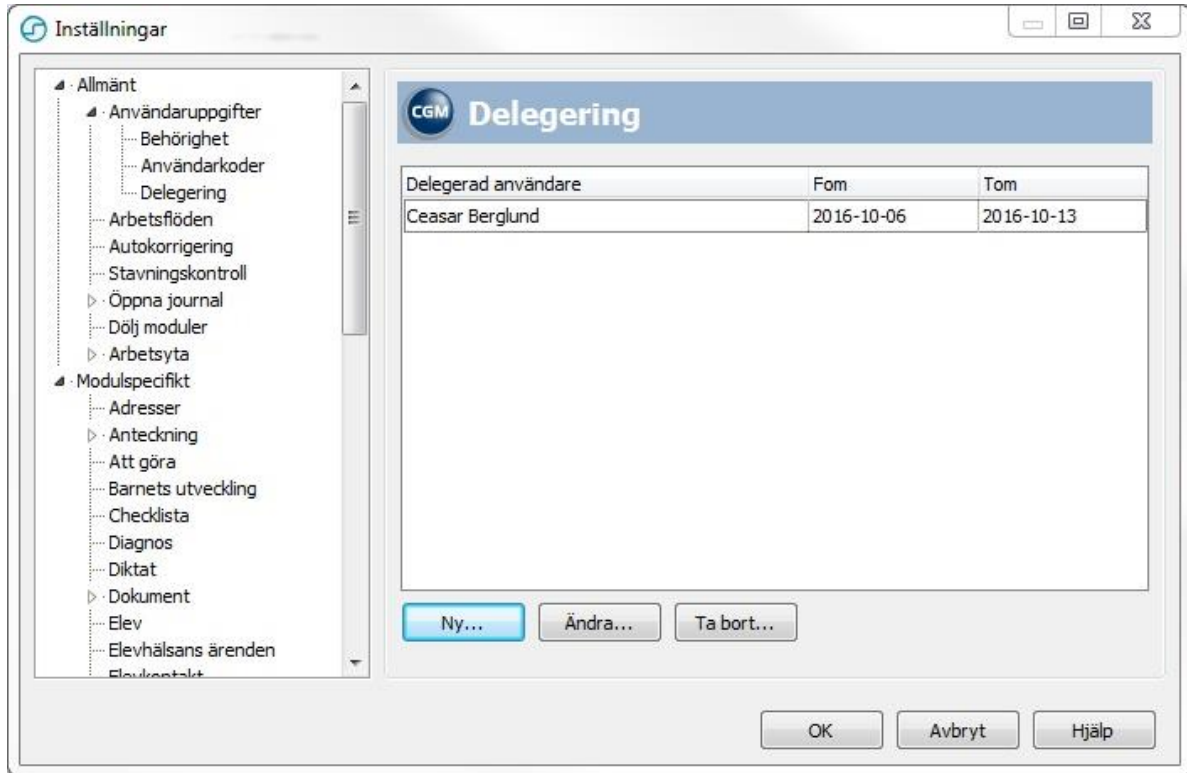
Inställningar

Allmänt
Användaruppgifter
Behörighet
Användarkoder
Delegering
Arbetsflöden
Autokorrigering
Stavningskontroll
Öppna journal
Dölj moduler
Arbetsyta
Modulspecifikt
Adresser
Anteckning
Att göra
Barnets utveckling
Checklista
Diagnos
Diktat
Dokument
Elev
Elevhälsans ärenden
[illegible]

CGM Delegering

| Delegerad användare | Fom | Tom |
|---|---|---|
| Ceasar Berglund | 2016-10-06 | 2016-10-13 |

Ny... Ändra... Ta bort...

OK Avbryt Hjälp